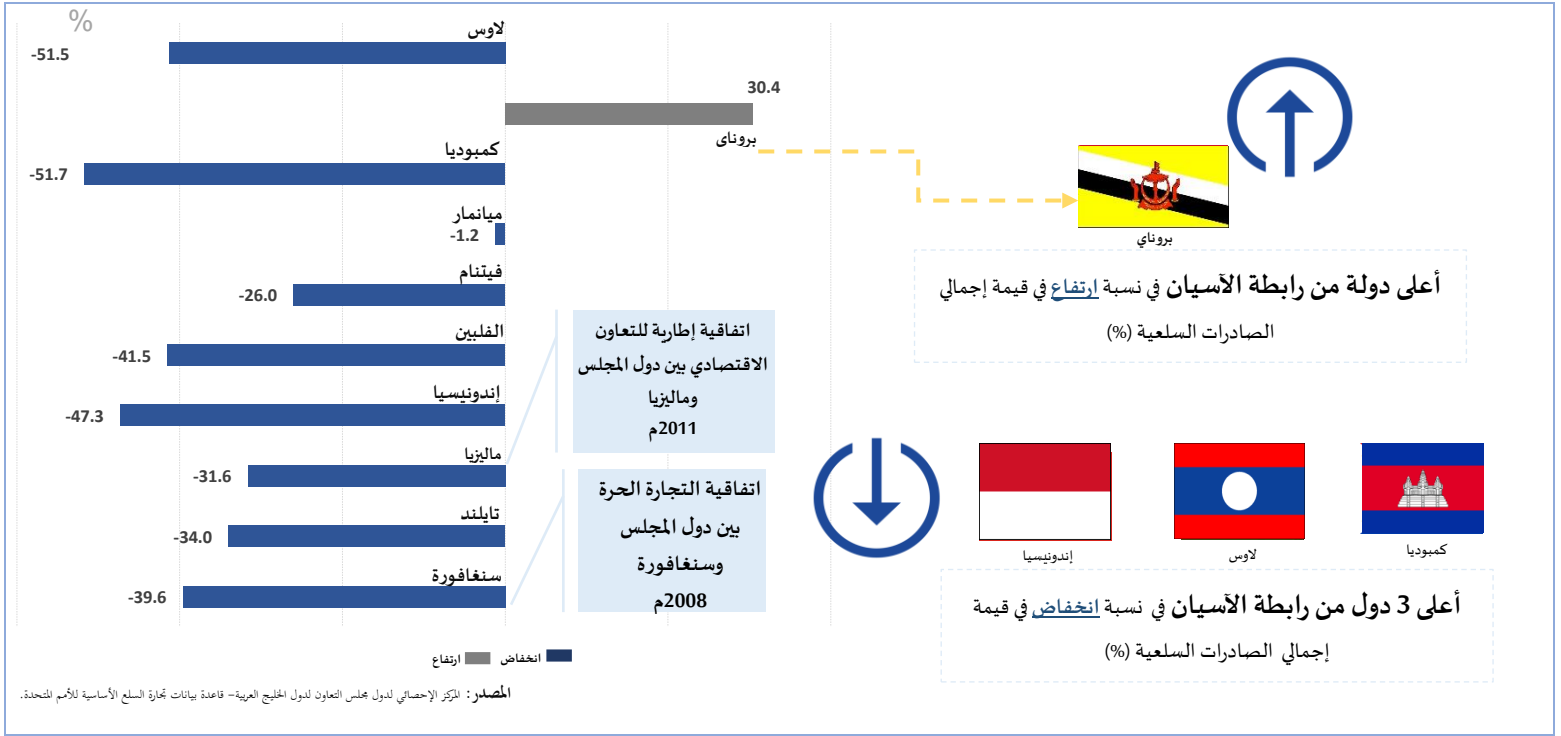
%

لاوس -51.5

30.4 بروناي

كمبوديا -51.7

ميانمار -1.2

فيتنام -26.0

الفلبين -41.5

إندونيسيا -47.3

ماليزيا -31.6

تايلند -34.0

سنغافورة -39.6

اتفاقية إطارية للتعاون الاقتصادي بين دول المجلس وماليزيا 2011م

اتفاقية التجارة الحرة بين دول المجلس وسنغافورة 2008م

بروناي

أعلى دولة من رابطة الآسيان في نسبة ارتفاع في قيمة إجمالي الصادرات السلعية (%)

إندونيسيا لاوس كمبوديا

أعلى 3 دول من رابطة الآسيان في نسبة انخفاض في قيمة إجمالي الصادرات السلعية (%)

انخفاض ارتفاع

المصدر: المركز الإحصائي لدول مجلس التعاون لدول الخليج العربية– قاعدة بيانات تجارة السلع الأساسية للأمم المتحدة.